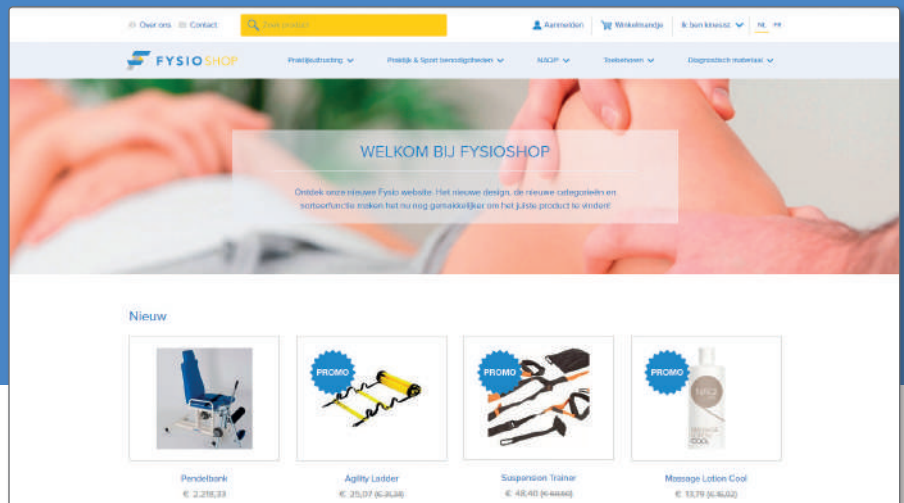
Over ons Contact Zoek product Aanmelden Winkelmandje Ik ben kinesist NL FR

FYSIOSHOP Praktijkinrichting Praktijk & Sport benodigdheden NSOP Toebehoren Diagnostisch materiaal

WELKOM BIJ FYSIOSHOP

Ontdek onze nieuwe Fysio website. Het nieuwe design, de nieuwe categorieën en sorteerfunctie maken het nu nog gemakkelijker om het juiste product te vinden!

Nieuw

PROMO

PROMO

PROMO

Pendelbank
€ 2.218,33

Agility Ladder
€ 25,07 € 31,34

Suspension Trainer
€ 48,40 € 60,50

Massage Lotion Cool
€ 13,79 € 16,02